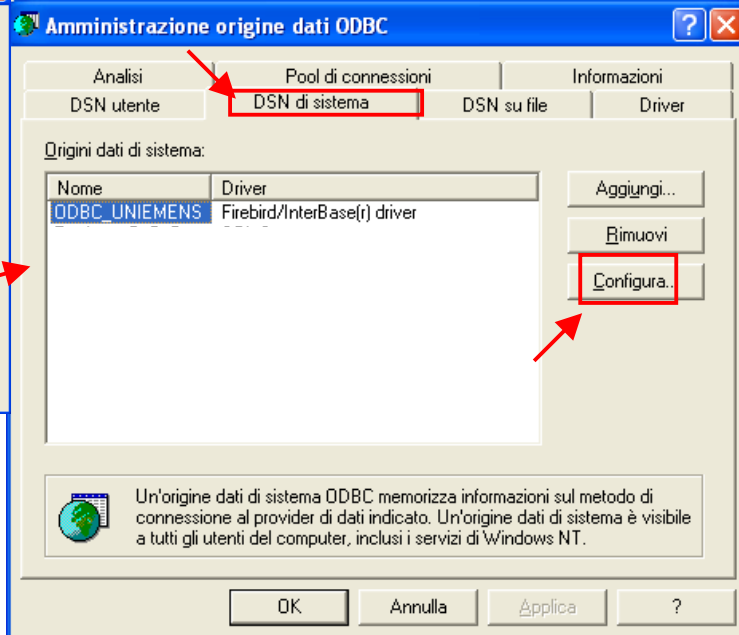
Amministrazione origine dati ODBC

Analisi
Pool di connessioni
Informazioni
DSN utente
DSN di sistema
DSN su file
Driver

Origini dati di sistema:

| Nome | Driver |
|---|---|
| ODBC_UNIEMENS | Firebird/InterBase(r) driver |
| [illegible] | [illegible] |

Aggiungi...
Rimuovi
Configura...

Un'origine dati di sistema ODBC memorizza informazioni sul metodo di connessione al provider di dati indicato. Un'origine dati di sistema è visibile a tutti gli utenti del computer, inclusi i servizi di Windows NT.

OK
Annulla
Applica
?